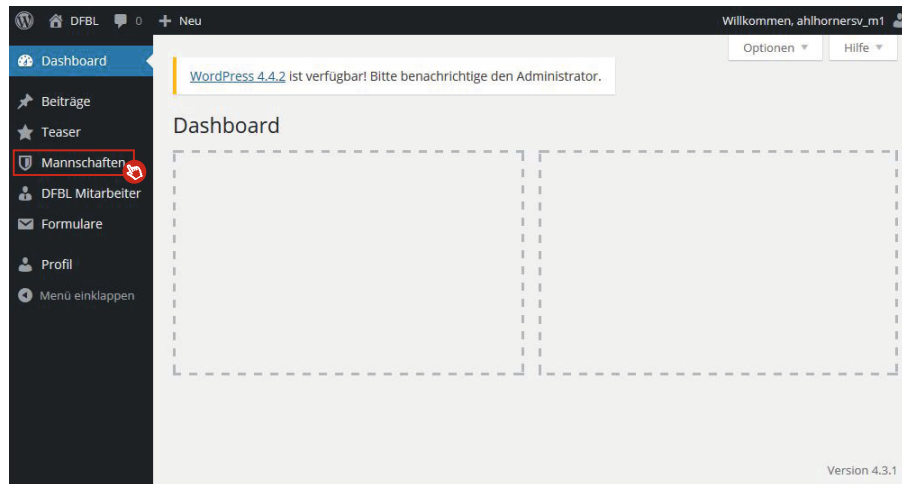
DFBL 0 Neu

Willkommen, ahlhornersv_m1

Dashboard

Beiträge

Teaser

Mannschaften

DFBL Mitarbeiter

Formulare

Profil

Menü einklappen

Optionen ▼ Hilfe ▼

WordPress 4.4.2 ist verfügbar! Bitte benachrichtige den Administrator.

Dashboard

Version 4.3.1